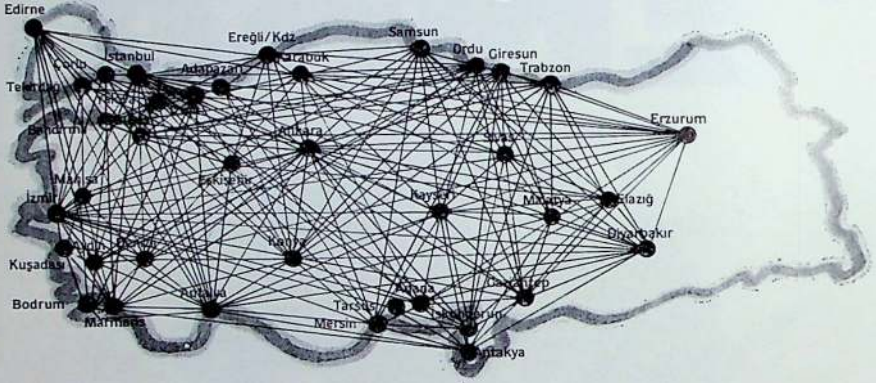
Edirne
Ereğli/Kdz
Samsun
Ordu
Giresun
Trabzon
İstanbul
Çorlu
Karabük
Adapazarı
Tekirdağ
Erzurum
Bandırma
Ankara
Sivas
Eskişehir
Manisa
Kayseri
Malatya
Elazığ
İzmir
Aydın
Konya
Diyarbakır
Kuşadası
Adana
Gaziantep
Tarsus
Bodrum
Antalya
Mersin
İskenderun
Marmaris
Antakya